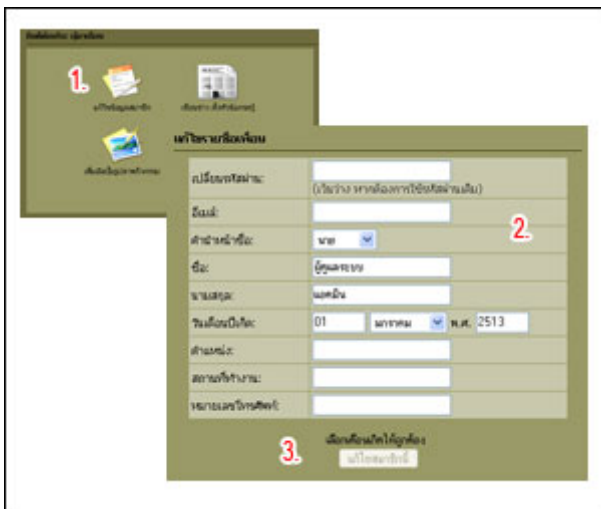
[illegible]

1.

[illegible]

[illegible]

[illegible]

แก้ไขรายชื่อเพื่อน

| | |
|---|---|
| เปลี่ยนรหัสผ่าน: | (เว้นว่าง หากต้องการใช้รหัสผ่านเดิม) |
| อีเมล์: | |
| คำนำหน้าชื่อ: | นาย |
| ชื่อ: | ผู้ดูแลระบบ |
| นามสกุล: | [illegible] |
| วันเดือนปีเกิด: | 01 มกราคม พ.ศ. 2513 |
| ตำแหน่ง: | |
| สถานที่ทำงาน: | |
| หมายเลขโทรศัพท์: | |

2.

3.

เลือกข้อมูลให้ถูกต้อง

แก้ไขสมาชิก